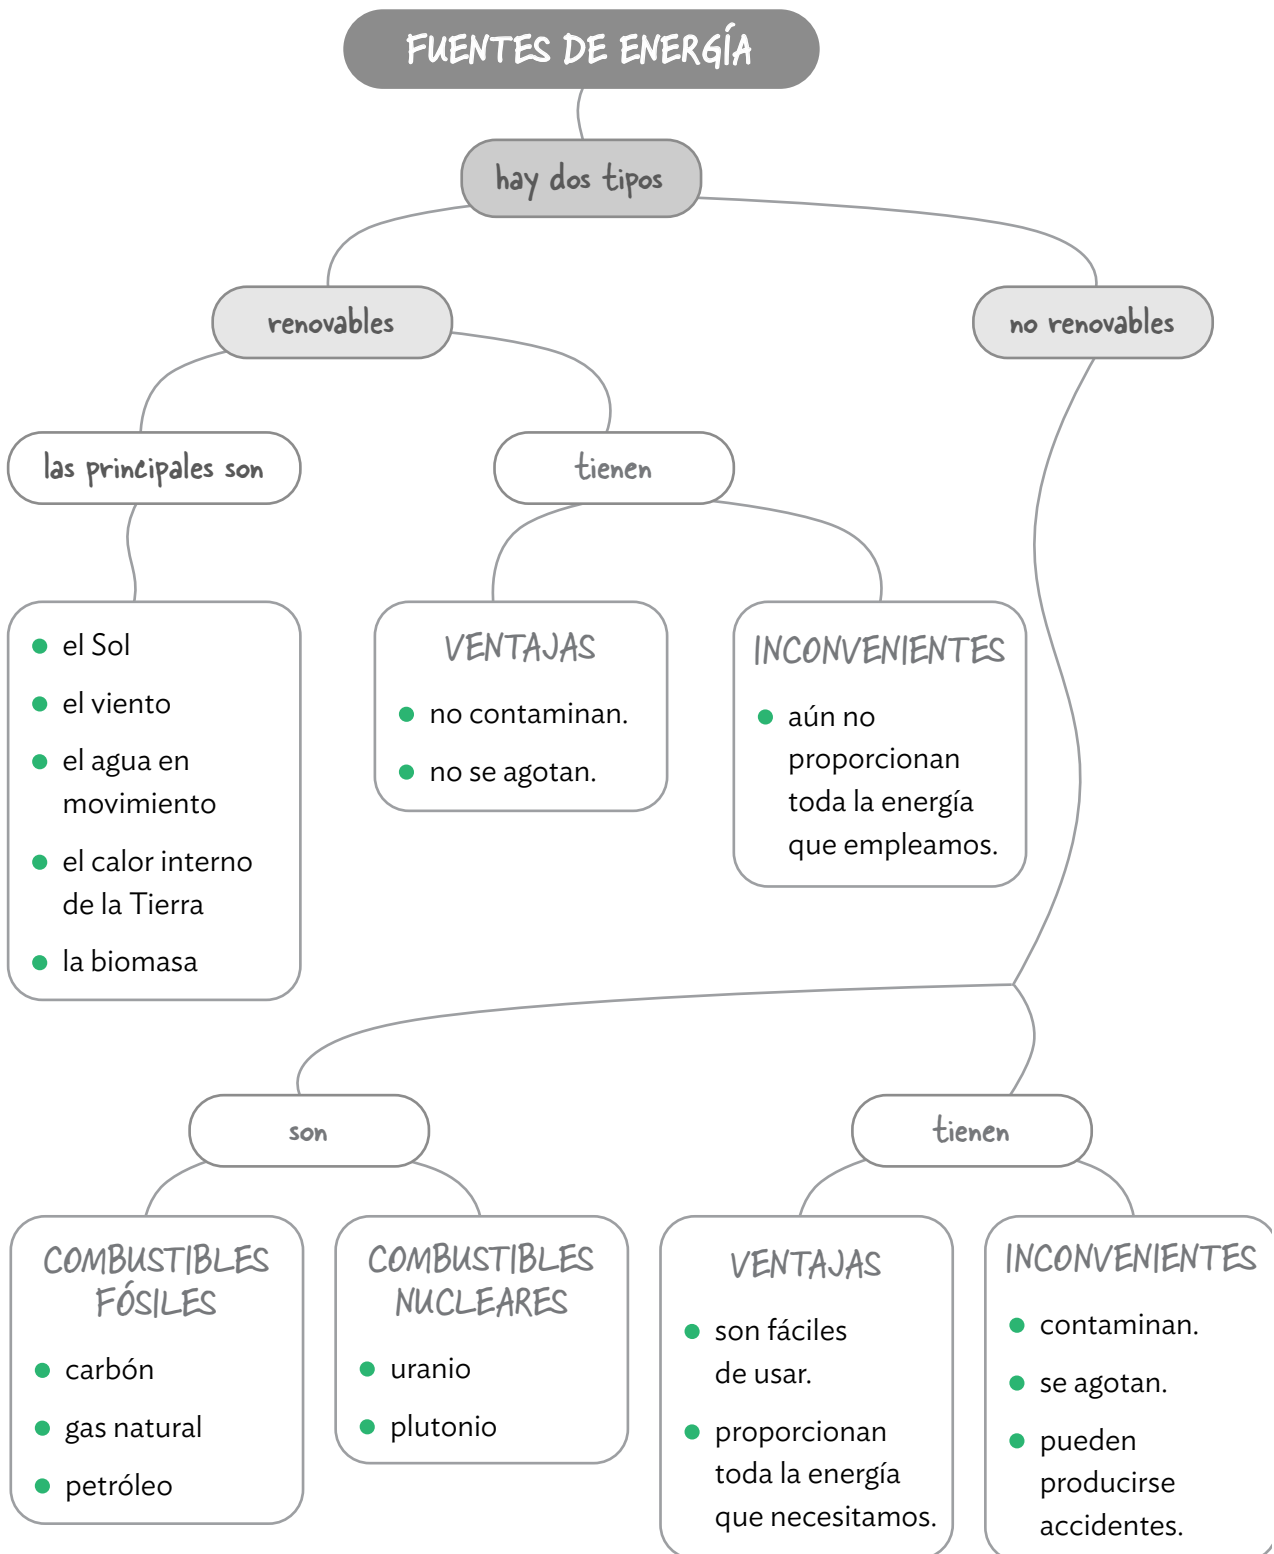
FUENTES DE ENERGÍA

hay dos tipos

renovables

no renovables

las principales son

tienen

- el Sol
- el viento
- el agua en movimiento
- el calor interno de la Tierra
- la biomasa

VENTAJAS
- no contaminan.
- no se agotan.

INCONVENIENTES
- aún no proporcionan toda la energía que empleamos.

son

tienen

COMBUSTIBLES FÓSILES
- carbón
- gas natural
- petróleo

COMBUSTIBLES NUCLEARES
- uranio
- plutonio

VENTAJAS
- son fáciles de usar.
- proporcionan toda la energía que necesitamos.

INCONVENIENTES
- contaminan.
- se agotan.
- pueden producirse accidentes.